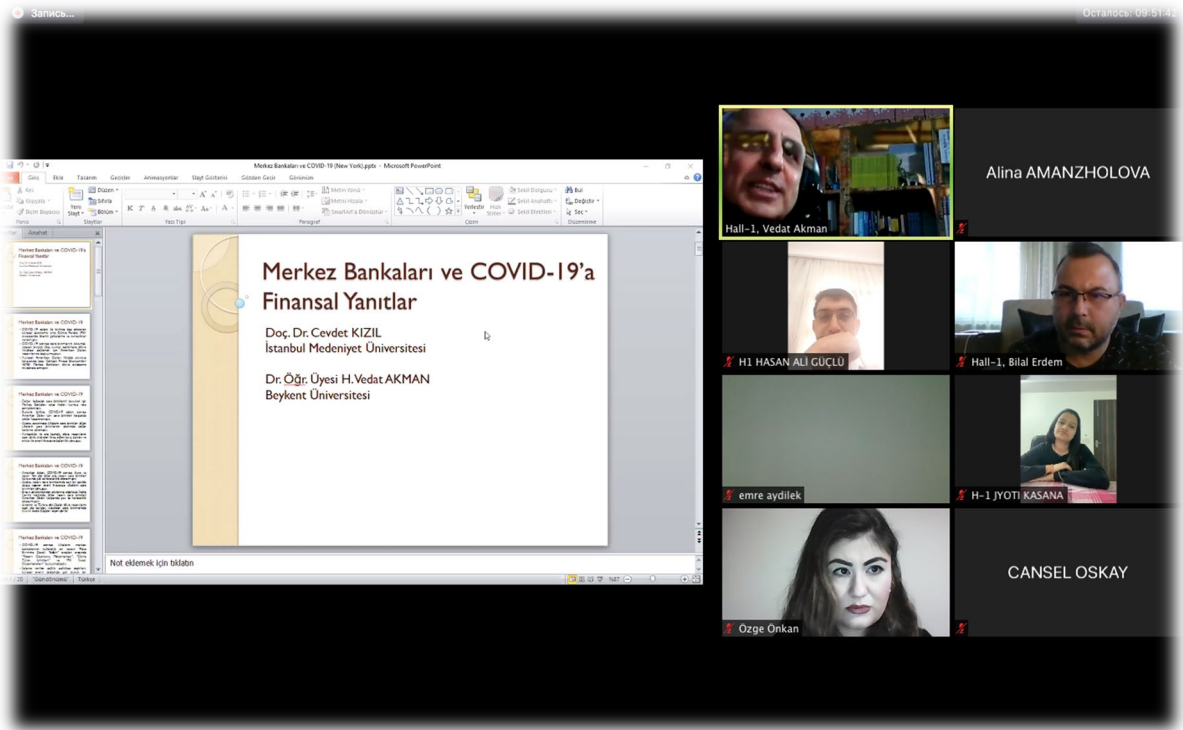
Запись...

Осталось: 09:51:42

Merkez Bankaları ve COVID-19 (New York).pptx - Microsoft PowerPoint

Giriş Ekle Tasarım Geçişler Animasyonlar Slayt Gösterisi Gözden Geçir Görünüm

Kes Kopyala Biçim Boyacısı Pano Yeni Slayt Düzen Sıfırla Bölüm Slaytlar Yazı Tipi Paragraf Metin Yönü Metni Hizala SmartArt'a Dönüştür Çizim Yerleştir Hızlı Stiller Şekil Dolgusu Şekil Anahattı Şekil Efektleri Bul Değiştir Seç Düzenleme

Merkez Bankaları ve COVID-19'a Finansal Yanıtlar

Doç. Dr. Cevdet KIZIL
İstanbul Medeniyet Üniversitesi

Dr. Öğr. Üyesi H. Vedat AKMAN
Beykent Üniversitesi

Not eklemek için tıklatın

"Gönüllü Tema" Türkçe

Hall-1, Vedat Akman

Alina AMANZHOLOVA

H1 HASAN ALİ GÜÇLÜ

Hall-1, Bilal Erdem

emre aydilek

H-1 JYOTI KASANA

Özge Önkan

CANSEL OSKAY